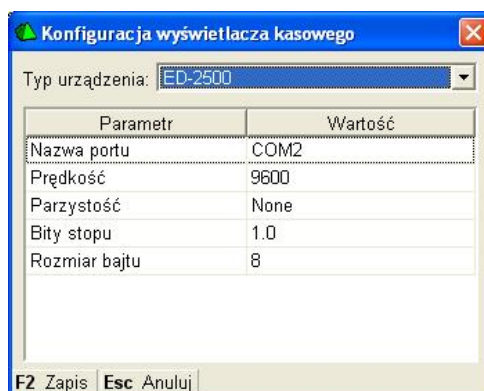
Konfiguracja wyświetlacza kasowego

Typ urządzenia: ED-2500

| Parametr | Wartość |
|---|---|
| Nazwa portu | COM2 |
| Prędkość | 9600 |
| Parzystość | None |
| Bity stopu | 1.0 |
| Rozmiar bajtu | 8 |

F2 Zapis | Esc Anuluj